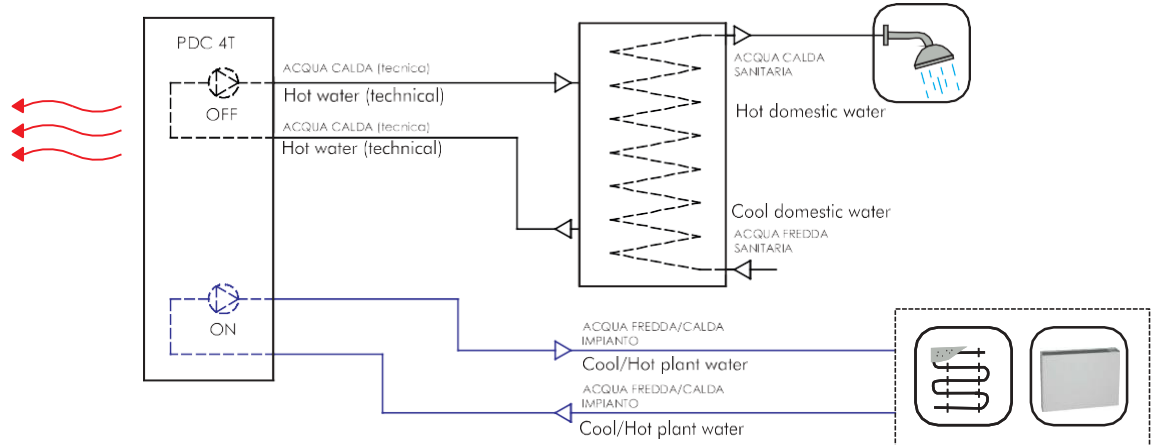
PDC 4T

OFF

ACQUA CALDA (tecnica)
Hot water (technical)

ACQUA CALDA (tecnica)
Hot water (technical)

ACQUA CALDA SANITARIA
Hot domestic water

Cool domestic water
ACQUA FREDDA SANITARIA

ON

ACQUA FREDDA/CALDA IMPIANTO
Cool/Hot plant water

ACQUA FREDDA/CALDA IMPIANTO
Cool/Hot plant water